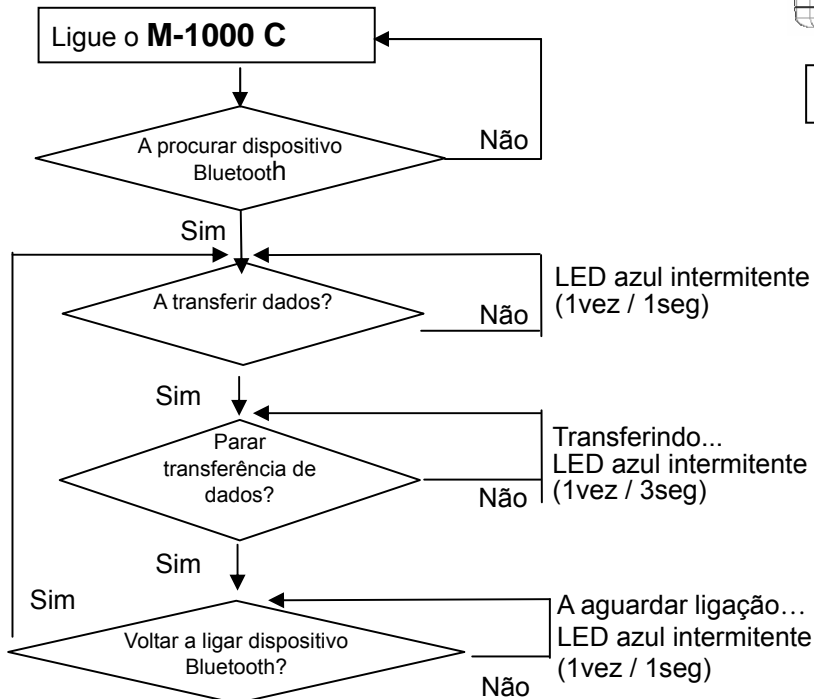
Ligue o **M-1000 C**

A procurar dispositivo Bluetooth

Não

Sim

A transferir dados?

LED azul intermitente (1vez / 1seg)

Não

Sim

Parar transferência de dados?

Transferindo...
LED azul intermitente (1vez / 3seg)

Não

Sim

Sim

Voltar a ligar dispositivo Bluetooth?

A aguardar ligação…
LED azul intermitente (1vez / 1seg)

Não